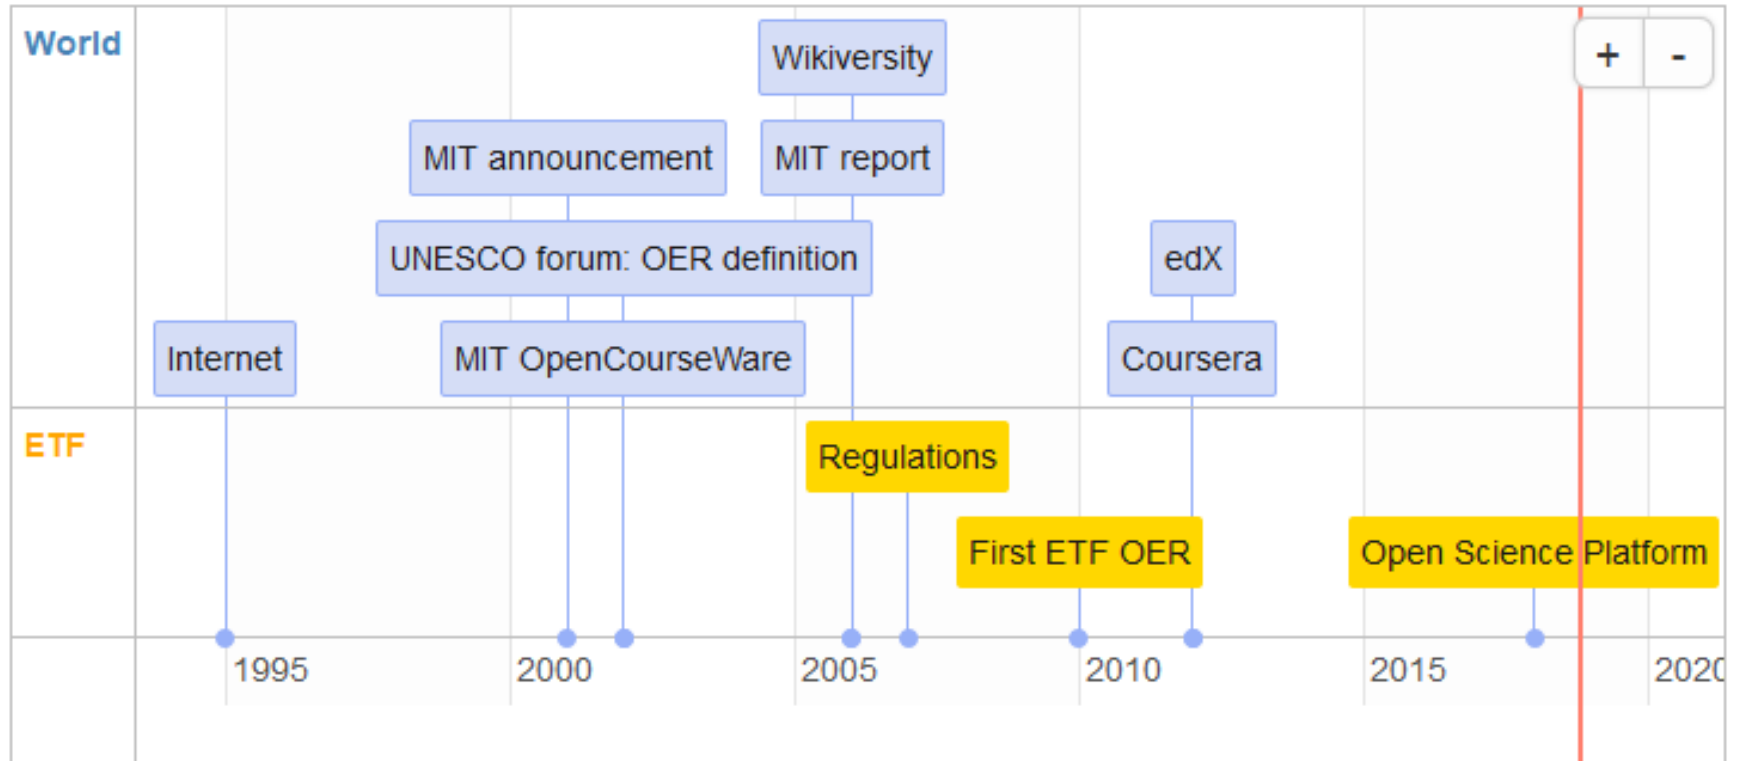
World

Wikiversity

MIT announcement

MIT report

UNESCO forum: OER definition

edX

Internet

MIT OpenCourseWare

Coursera

ETF

Regulations

First ETF OER

Open Science Platform

+ -

1995 2000 2005 2010 2015 202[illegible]